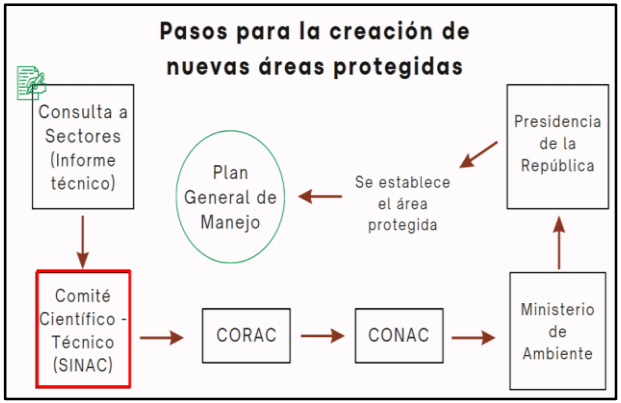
Pasos para la creación de nuevas áreas protegidas

Consulta a Sectores (Informe técnico)

Comité Científico - Técnico (SINAC)

CORAC

CONAC

Ministerio de Ambiente

Presidencia de la República

Se establece el área protegida

Plan General de Manejo